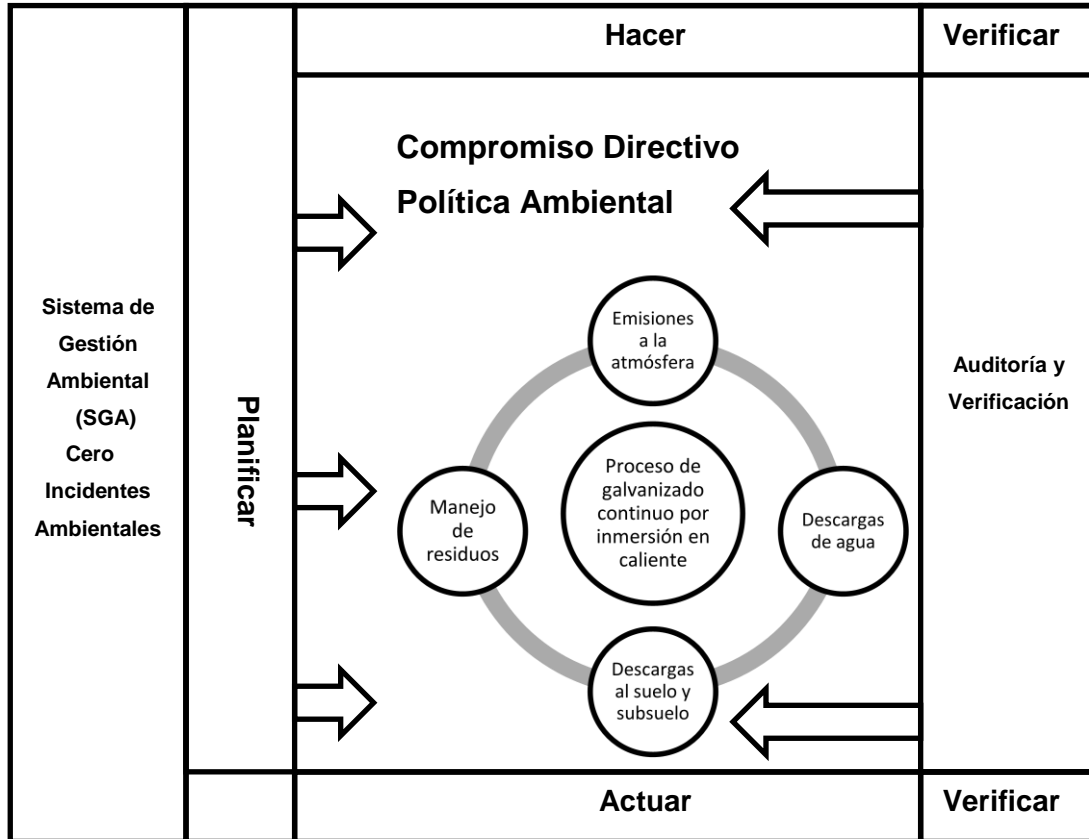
Hacer

Verificar

Compromiso Directivo

Política Ambiental

Sistema de Gestión Ambiental (SGA) Cero Incidentes Ambientales

Planificar

Emisiones a la atmósfera

Manejo de residuos

Proceso de galvanizado continuo por inmersión en caliente

Descargas de agua

Descargas al suelo y subsuelo

Auditoría y Verificación

Actuar

Verificar